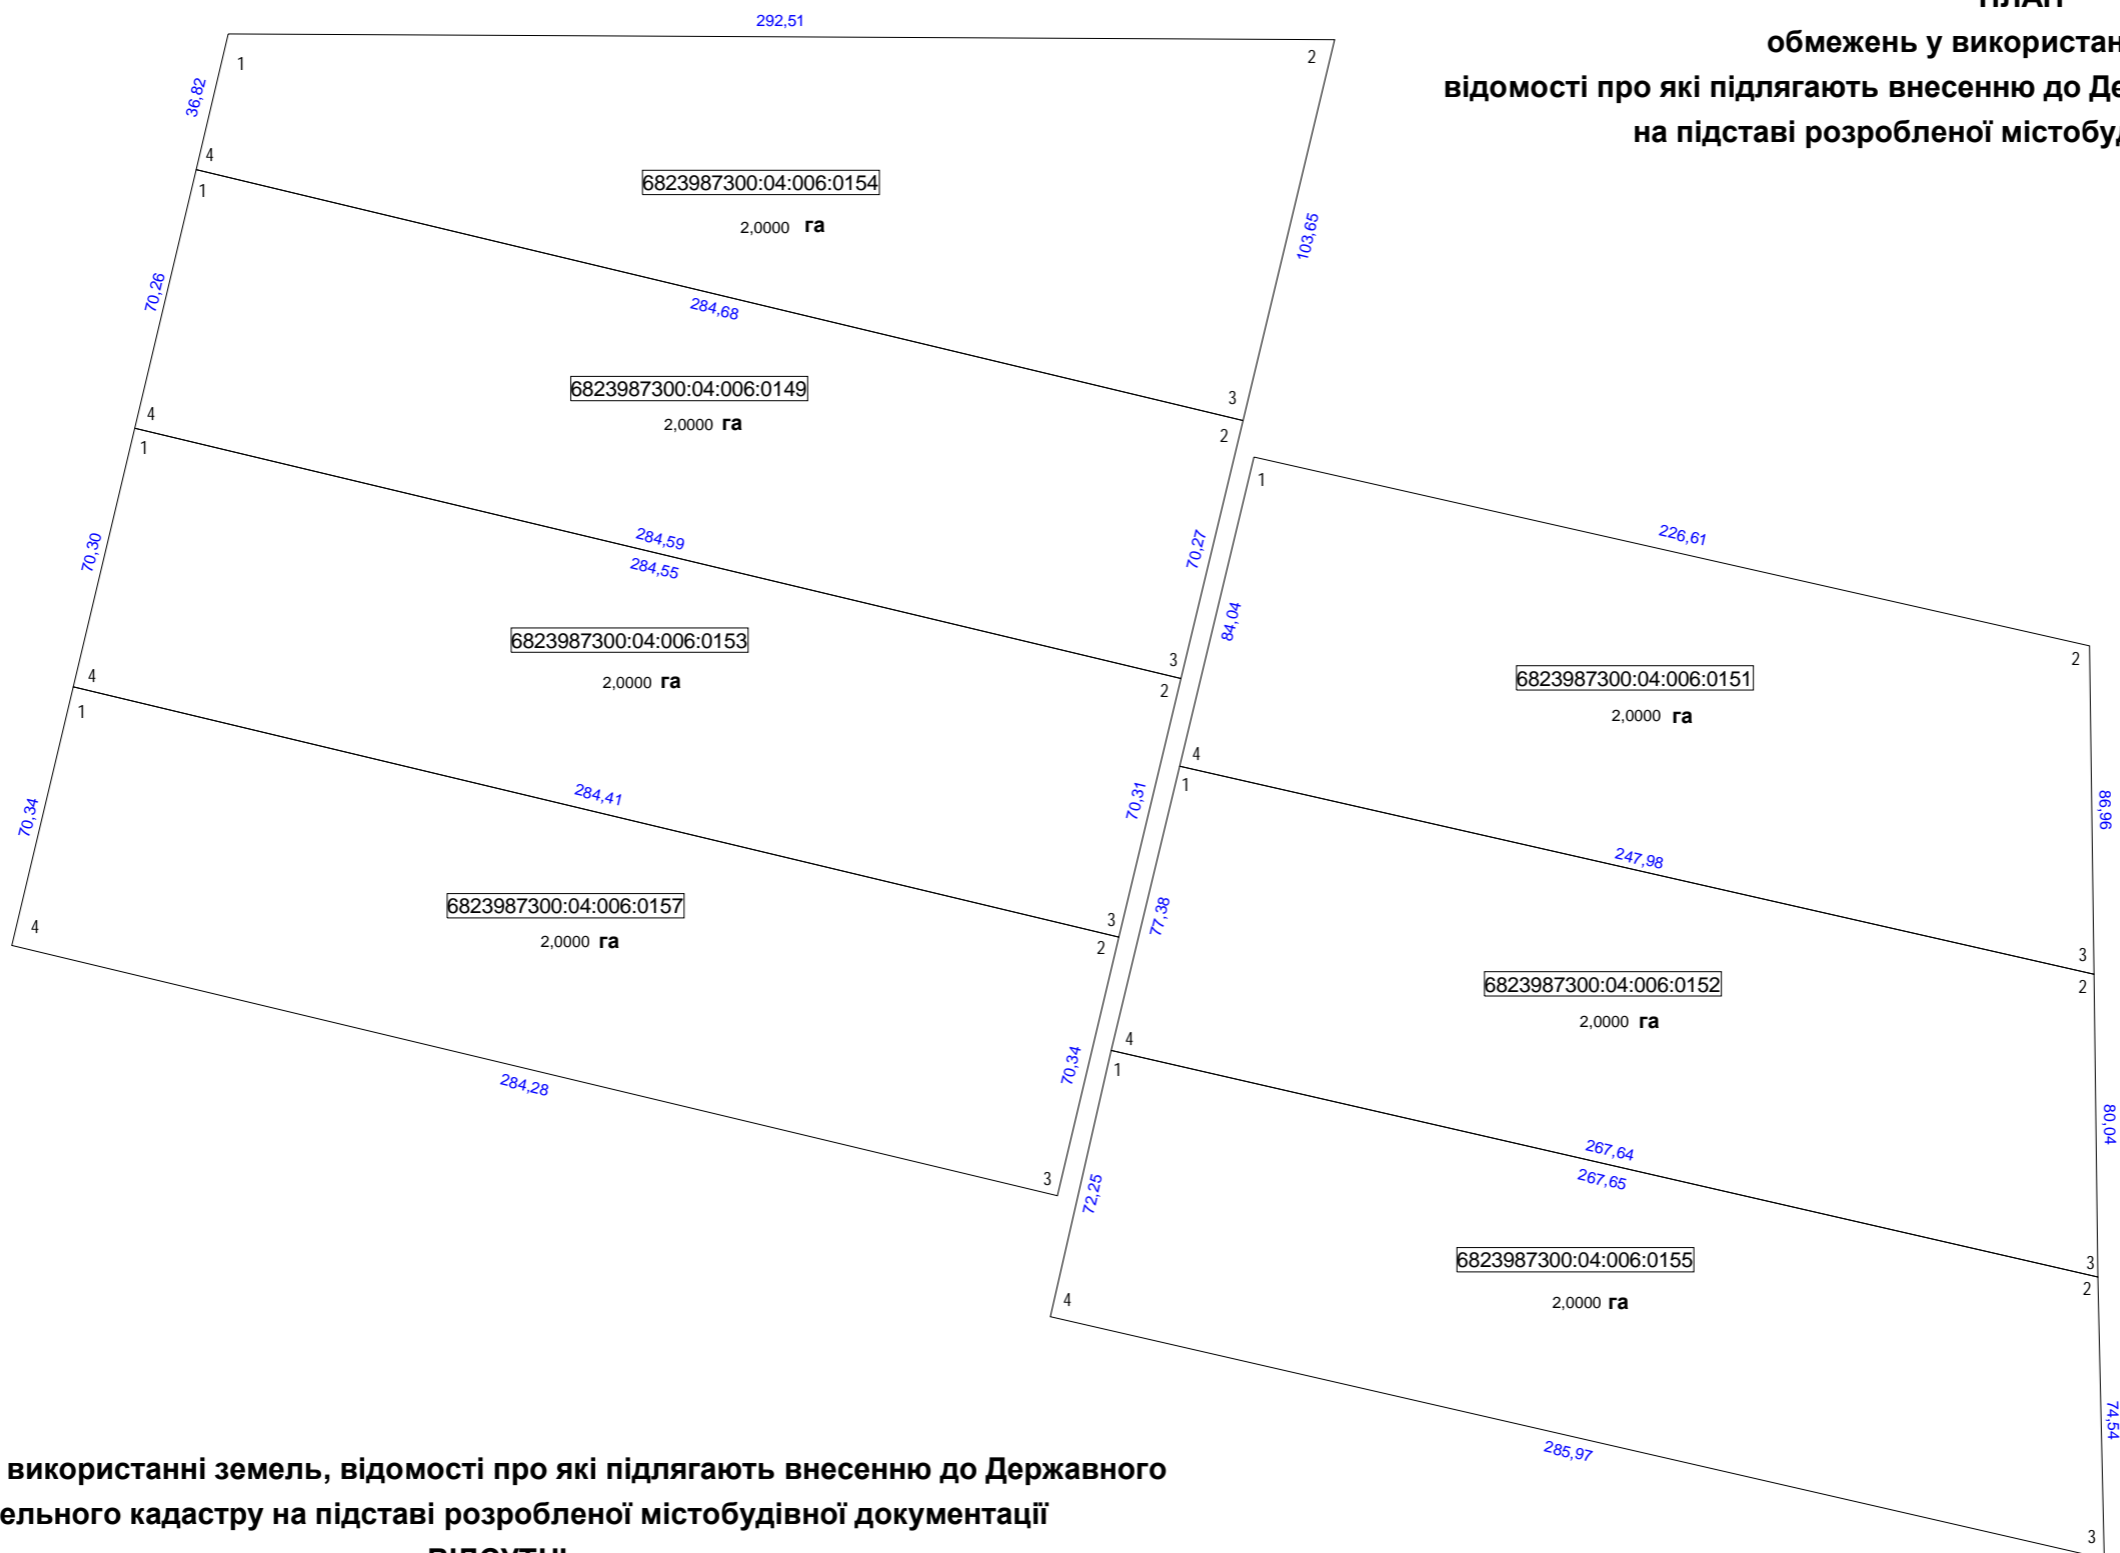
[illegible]
обмежень у використан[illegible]
відомості про які підлягають внесенню до Де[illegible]
на підставі розробленої містобу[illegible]

292,51
1
2
36,82
4
1
6823987300:04:006:0154
2,0000 га
103,65
70,26
284,68
6823987300:04:006:0149
2,0000 га
3
4
2
1
1
226,61
70,30
284,59
284,55
70,27
84,04
6823987300:04:006:0153
2,0000 га
3
2
6823987300:04:006:0151
2,0000 га
4
1
2
4
1
70,34
284,41
70,31
86,96
247,98
6823987300:04:006:0157
2,0000 га
3
77,38
4
2
3
2
6823987300:04:006:0152
2,0000 га
4
1
70,34
80,04
284,28
267,64
267,65
3
72,25
3
2
6823987300:04:006:0155
2,0000 га
4
74,54
285,97
3

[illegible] використанні земель, відомості про які підлягають внесенню до Державного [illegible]ельного кадастру на підставі розробленої містобудівної документації
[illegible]